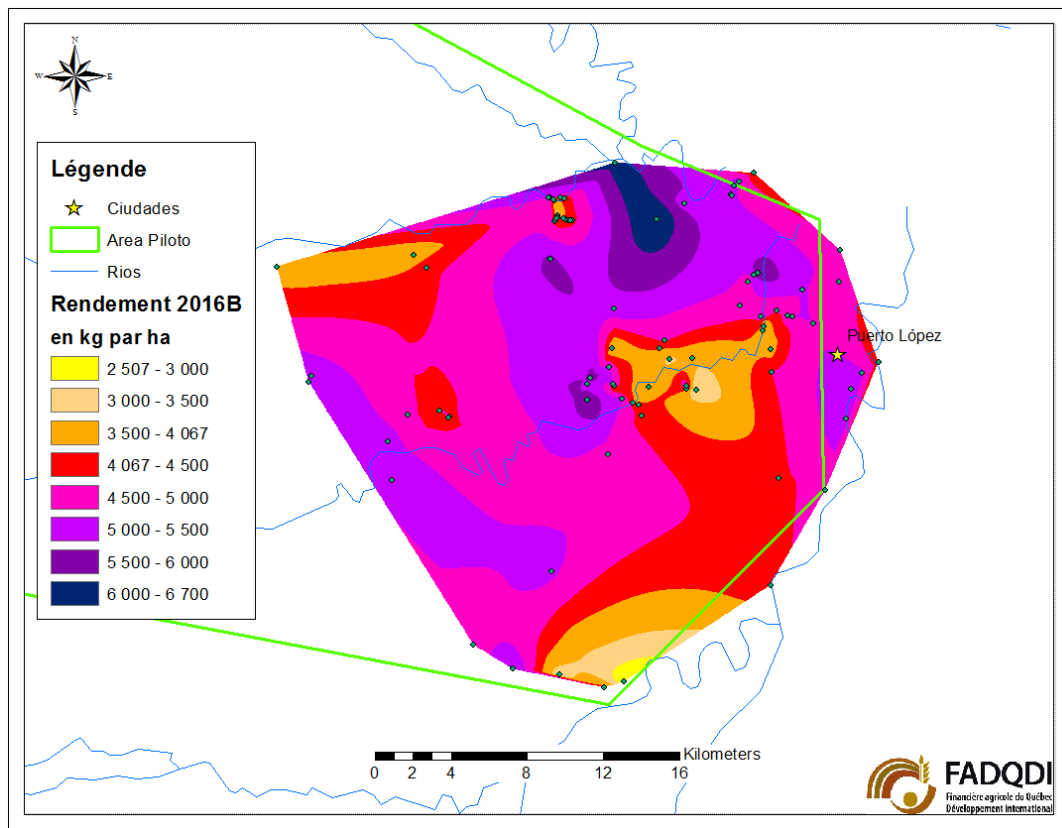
N
W
E
S

Légende
Ciudades
Area Piloto
Rios
Rendement 2016B
en kg par ha
2 507 - 3 000
3 000 - 3 500
3 500 - 4 067
4 067 - 4 500
4 500 - 5 000
5 000 - 5 500
5 500 - 6 000
6 000 - 6 700

Puerto López

Kilometers
0 2 4 8 12 16

FADQDI
Financière agricole du Québec
Développement International